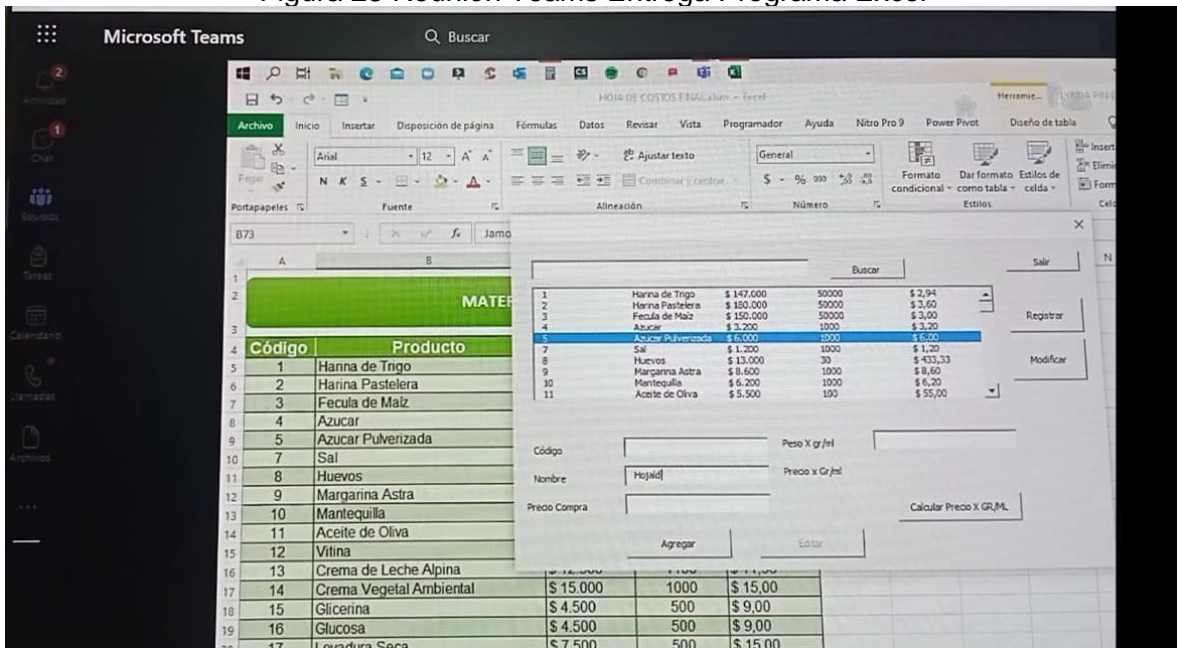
Figura 25 Reunión Teams Entrega Programa Excel

Microsoft Teams

Buscar

Actividad

Chat

Equipos

Tareas

Calendario

Llamadas

Archivos

...

HOJA DE COSTOS FINAL.xlsm - Excel

Herramie...

Archivo Inicio Insertar Disposición de página Fórmulas Datos Revisar Vista Programador Ayuda Nitro Pro 9 Power Pivot Diseño de tabla

Pegar

Arial 12 A A

N K S

Ajustar texto

Combinar y centrar

General

$ - % 000

Formato condicional

Dar formato como tabla

Estilos de celda

Insert

Elimi

Form

Portapapeles

Fuente

Alineación

Número

Estilos

Celd

B73

Jamo

| | A | B |
|---|---|---|
| 2 | | MATE |
| 4 | Código | Producto |
| 5 | 1 | Harina de Trigo |
| 6 | 2 | Harina Pastelera |
| 7 | 3 | Fecula de Maiz |
| 8 | 4 | Azucar |
| 9 | 5 | Azucar Pulverizada |
| 10 | 7 | Sal |
| 11 | 8 | Huevos |
| 12 | 9 | Margarina Astra |
| 13 | 10 | Mantequilla |
| 14 | 11 | Aceite de Oliva |
| 15 | 12 | Vitina |
| 16 | 13 | Crema de Leche Alpina |
| 17 | 14 | Crema Vegetal Ambiental | $ 15.000 | 1000 | $ 15,00 |
| 18 | 15 | Glicerina | $ 4.500 | 500 | $ 9,00 |
| 19 | 16 | Glucosa | $ 4.500 | 500 | $ 9,00 |
| 20 | 17 | Levadura Seca | $ 7.500 | 500 | $ 15,00 |

Buscar

Salir

| | | | | |
|---|---|---|---|---|
| 1 | Harina de Trigo | $ 147.000 | 50000 | $ 2,94 |
| 2 | Harina Pastelera | $ 180.000 | 50000 | $ 3,60 |
| 3 | Fecula de Maíz | $ 150.000 | 50000 | $ 3,00 |
| 4 | Azucar | $ 3.200 | 1000 | $ 3,20 |
| 5 | Azucar Pulverizada | $ 6.000 | 1000 | $ 6,00 |
| 7 | Sal | $ 1.200 | 1000 | $ 1,20 |
| 8 | Huevos | $ 13.000 | 30 | $ 433,33 |
| 9 | Margarina Astra | $ 8.600 | 1000 | $ 8,60 |
| 10 | Mantequilla | $ 6.200 | 1000 | $ 6,20 |
| 11 | Aceite de Oliva | $ 5.500 | 100 | $ 55,00 |

Registrar

Modificar

Código

Peso X gr/ml

Nombre

Hojald

Precio x Gr/ml

Precio Compra

Calcular Precio X GR/ML

Agregar

Editar